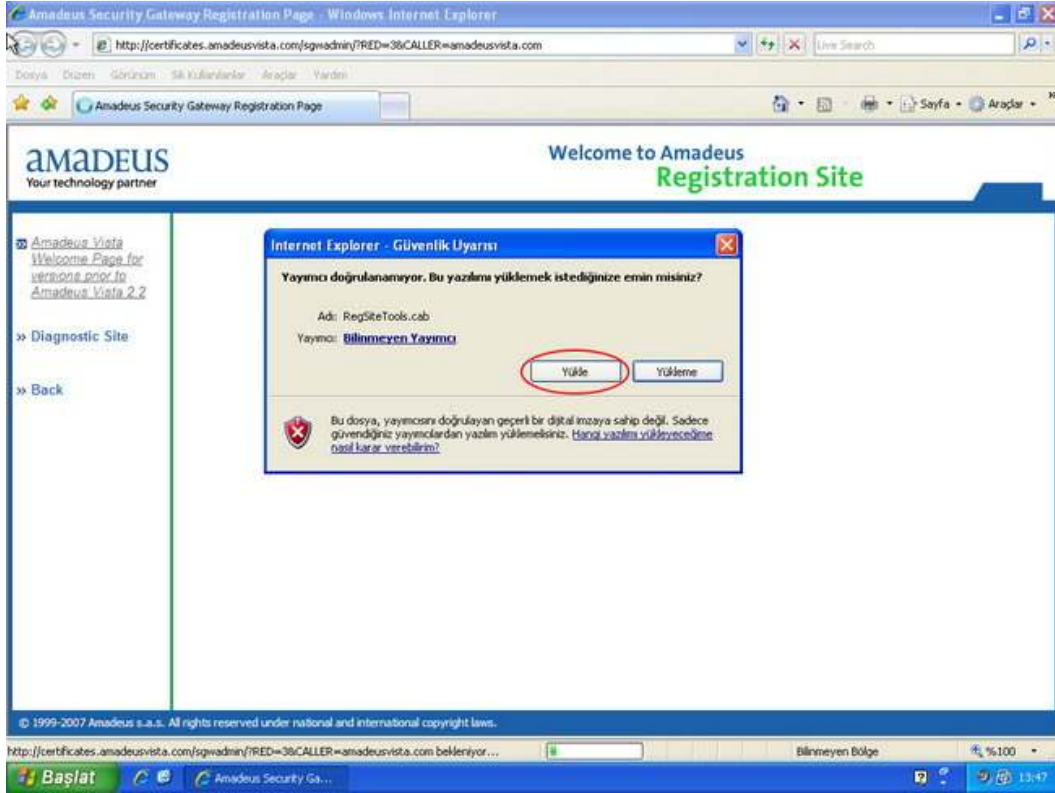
Amadeus Security Gateway Registration Page - Windows Internet Explorer

http://certificates.amadeusvista.com/sgwadmin/?RED=3&CALLER=amadeusvista.com

Live Search

Dosya Düzen Görünüm Sık Kullanılanlar Araçlar Yardım

Amadeus Security Gateway Registration Page

Sayfa Araçlar

amadeus
Your technology partner

Welcome to Amadeus
Registration Site

Amadeus Vista Welcome Page for versions prior to Amadeus Vista 2.2

» Diagnostic Site

» Back

Internet Explorer - Güvenlik Uyarısı

Yayımcı doğrulanamıyor. Bu yazılımı yüklemek istediğinize emin misiniz?

Adı: RegSiteTools.cab

Yayımcı: Bilinmeyen Yayımcı

Yükle

Yükleme

Bu dosya, yayımcısını doğrulayan geçerli bir dijital imzaya sahip değil. Sadece güvendiğiniz yayımcılardan yazılım yüklemelisiniz. Hangi yazılımı yükleyeceğime nasıl karar verebilirim?

© 1999-2007 Amadeus s.a.s. All rights reserved under national and international copyright laws.

http://certificates.amadeusvista.com/sgwadmin/?RED=3&CALLER=amadeusvista.com bekleniyor...

Bilinmeyen Bölge

%100

Başlat

Amadeus Security Ga...

13:47